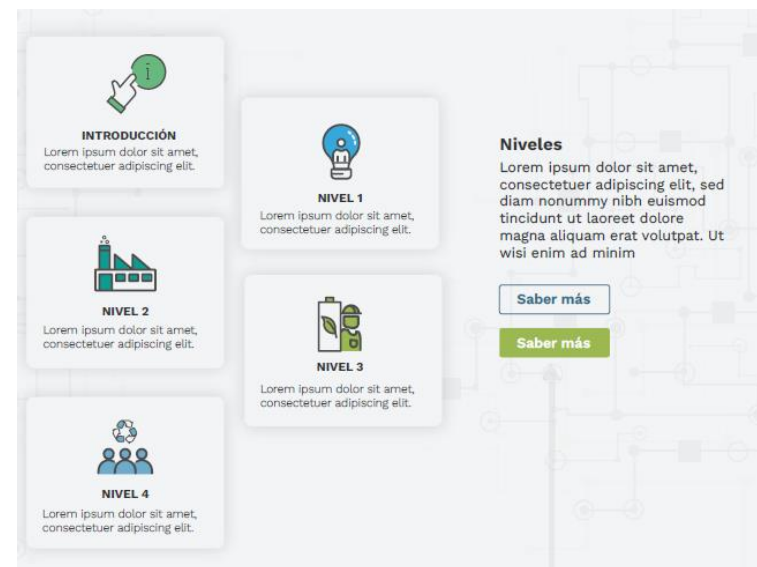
INTRODUCCIÓN
Lorem ipsum dolor sit amet, consectetuer adipiscing elit.

NIVEL 1
Lorem ipsum dolor sit amet, consectetuer adipiscing elit.

NIVEL 2
Lorem ipsum dolor sit amet, consectetuer adipiscing elit.

NIVEL 3
Lorem ipsum dolor sit amet, consectetuer adipiscing elit.

NIVEL 4
Lorem ipsum dolor sit amet, consectetuer adipiscing elit.

Niveles
Lorem ipsum dolor sit amet, consectetuer adipiscing elit, sed diam nonummy nibh euismod tincidunt ut laoreet dolore magna aliquam erat volutpat. Ut wisi enim ad minim

Saber más

Saber más